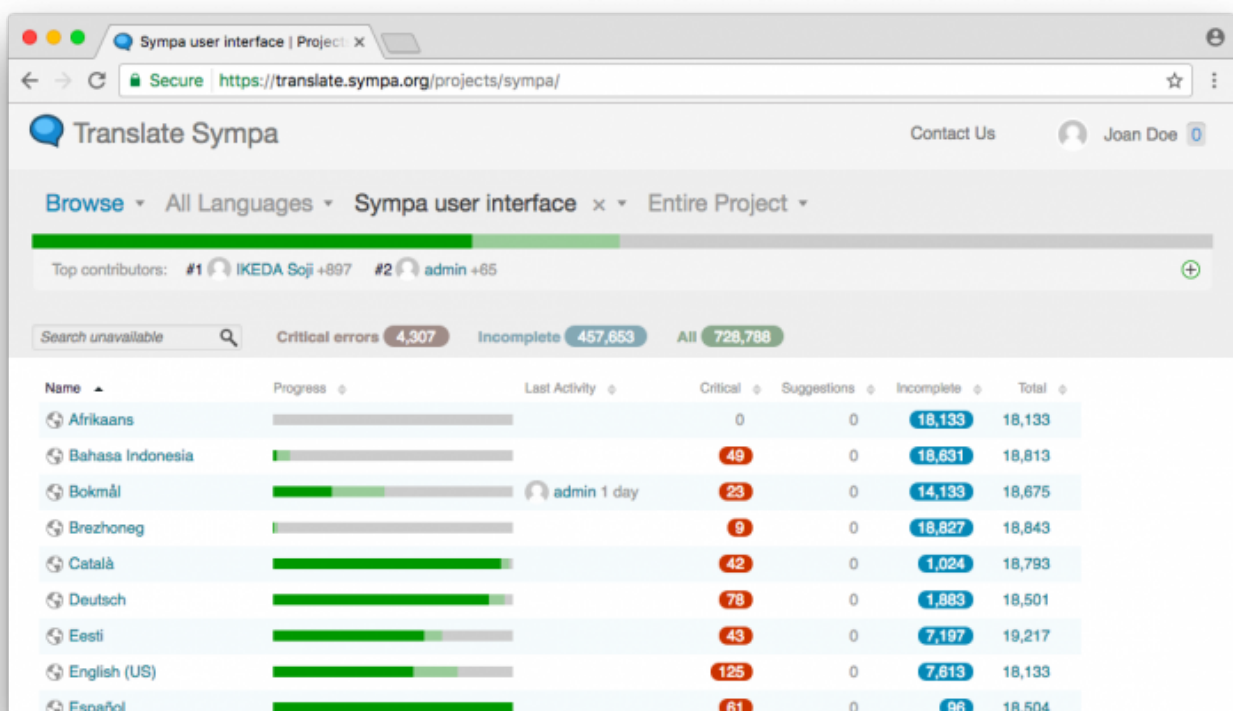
Sympa user interface | Project ×

Secure https://translate.sympa.org/projects/sympa/

Translate Sympa

Contact Us

Joan Doe 0

Browse All Languages Sympa user interface × Entire Project

Top contributors: #1 IKEDA Soji +897 #2 admin +65

Search unavailable

Critical errors 4,307 Incomplete 457,653 All 728,788

| Name | Progress | Last Activity | Critical | Suggestions | Incomplete | Total |
|---|---|---|---|---|---|---|
| Afrikaans | | | 0 | 0 | 18,133 | 18,133 |
| Bahasa Indonesia | | | 49 | 0 | 18,631 | 18,813 |
| Bokmål | | admin 1 day | 23 | 0 | 14,133 | 18,675 |
| Brezhoneg | | | 9 | 0 | 18,827 | 18,843 |
| Català | | | 42 | 0 | 1,024 | 18,793 |
| Deutsch | | | 78 | 0 | 1,883 | 18,501 |
| Eesti | | | 43 | 0 | 7,197 | 19,217 |
| English (US) | | | 125 | 0 | 7,613 | 18,133 |
| Español | | | 61 | 0 | 96 | 18,504 |